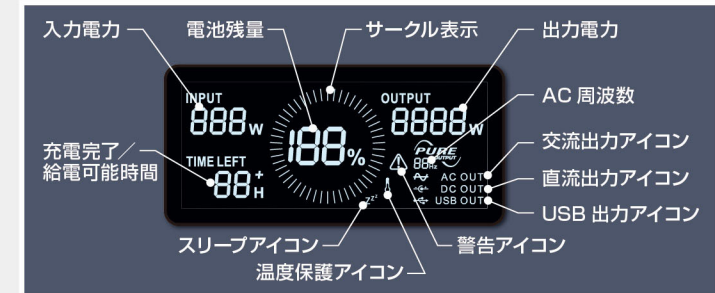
入力電力
電池残量
サークル表示
出力電力
AC 周波数
交流出力アイコン
直流出力アイコン
USB 出力アイコン
充電完了／給電可能時間
INPUT
888 W
TIME LEFT
88 H
188 %
OUTPUT
8888 W
PURE OUTPUT
88 Hz
AC OUT
DC OUT
USB OUT
ZZz
スリープアイコン
温度保護アイコン
警告アイコン